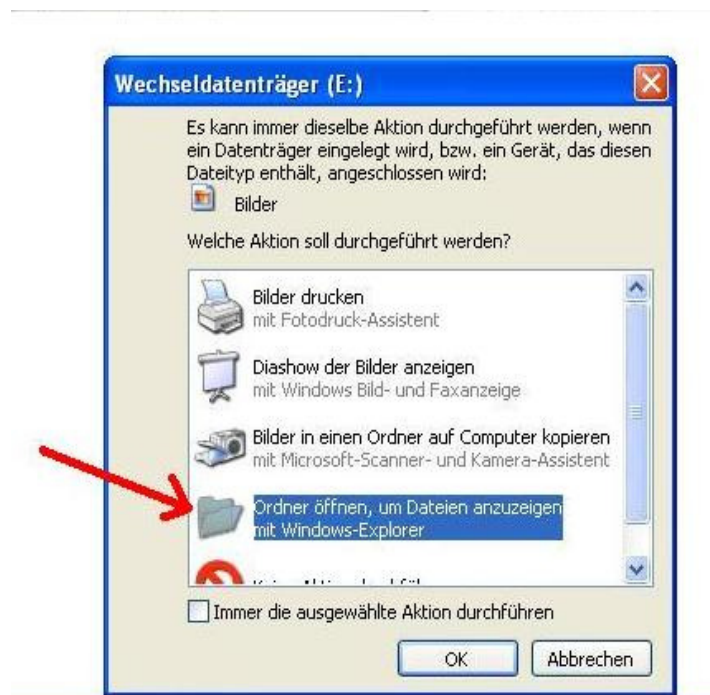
Wechseldatenträger (E:)

Es kann immer dieselbe Aktion durchgeführt werden, wenn ein Datenträger eingelegt wird, bzw. ein Gerät, das diesen Dateityp enthält, angeschlossen wird:

Bilder

Welche Aktion soll durchgeführt werden?

Bilder drucken
mit Fotodruck-Assistent

Diashow der Bilder anzeigen
mit Windows Bild- und Faxanzeige

Bilder in einen Ordner auf Computer kopieren
mit Microsoft-Scanner- und Kamera-Assistent

Ordner öffnen, um Dateien anzuzeigen
mit Windows-Explorer

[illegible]

Immer die ausgewählte Aktion durchführen

OK

Abbrechen